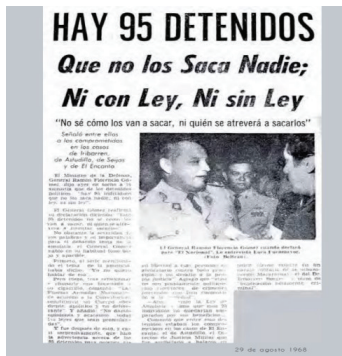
HAY 95 DETENIDOS

Que no los Saca Nadie;

Ni con Ley, Ni sin Ley

"No sé cómo los van a sacar, ni quién se atreverá a sacarlos"

Señaló entre ellos a los comprometidos en los casos de Irapaure, de Astudillo, de Seijas y de El Encanto

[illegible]

29 de agosto 1968